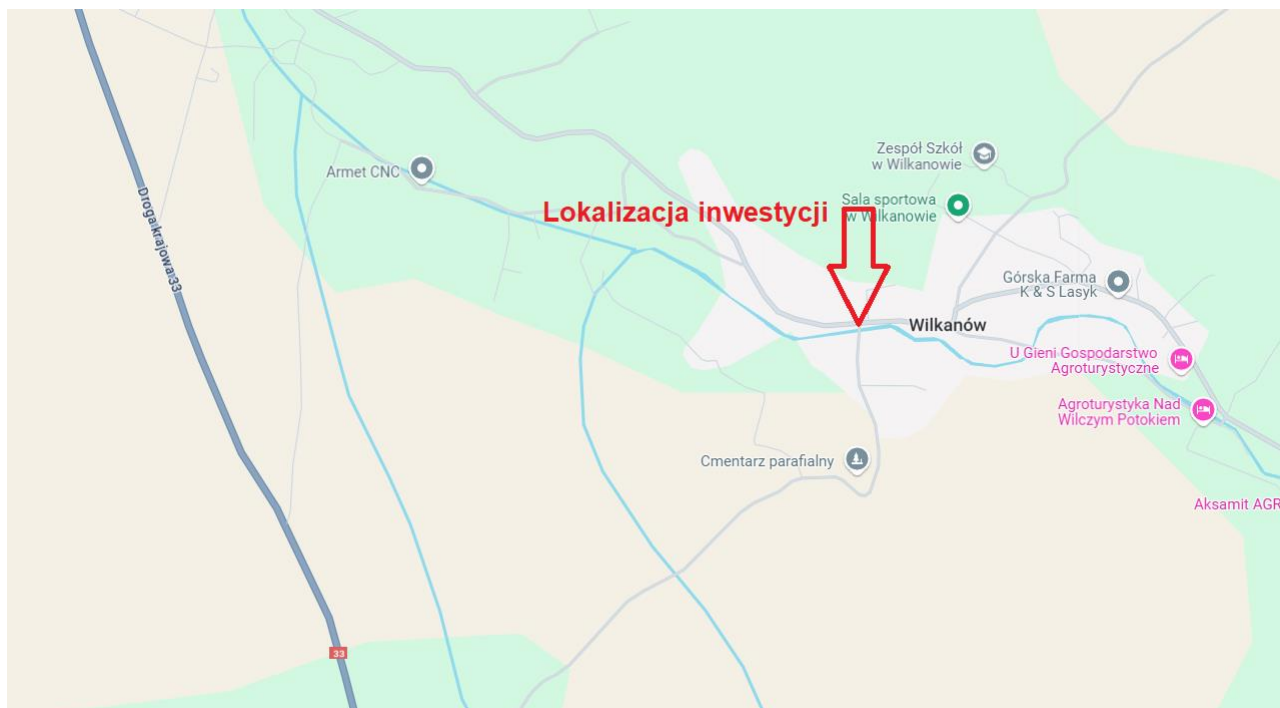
Droga krajowa 33

Armet CNC

Zespół Szkół w Wilkanowie

Sala sportowa w Wilkanowie

Lokalizacja inwestycji

Górska Farma K & S Lasyk

Wilkanów

U Gieni Gospodarstwo Agroturystyczne

Agroturystyka Nad Wilczym Potokiem

Cmentarz parafialny

Aksamit AGR

33